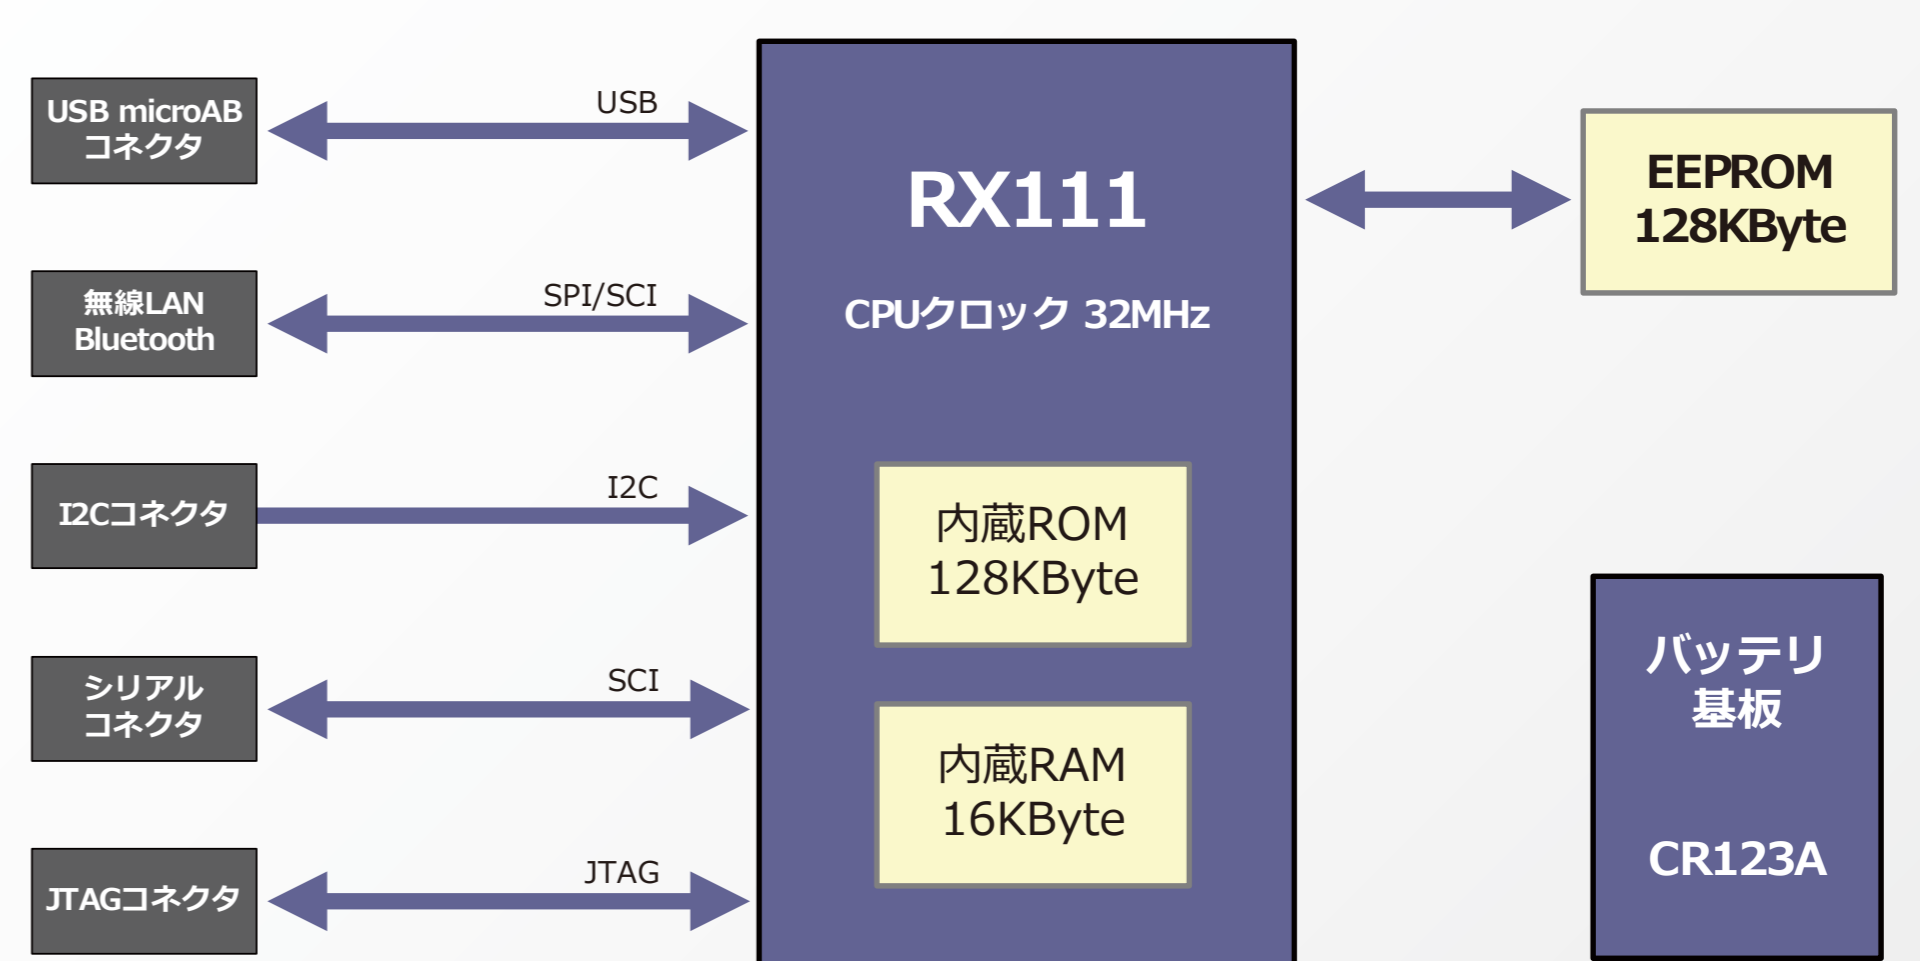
USB microAB コネクタ

USB

無線LAN Bluetooth

SPI/SCI

I2Cコネクタ

I2C

シリアル コネクタ

SCI

JTAGコネクタ

JTAG

RX111

CPUクロック 32MHz

内蔵ROM 128KByte

内蔵RAM 16KByte

EEPROM 128KByte

バッテリ 基板

CR123A